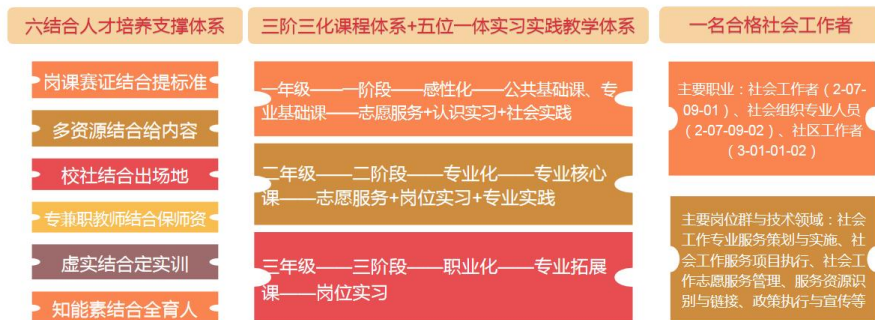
六结合人才培养支撑体系

岗课赛证结合提标准

多资源结合给内容

校社结合出场地

专兼职教师结合保师资

虚实结合定实训

知能素结合全育人

三阶三化课程体系+五位一体实习实践教学体系

一年级——一阶段——感性化——公共基础课、专业基础课——志愿服务+认识实习+社会实践

二年级——二阶段——专业化——专业核心课——志愿服务+岗位实习+专业实践

三年级——三阶段——职业化——专业拓展课——岗位实习

一名合格社会工作者

主要职业：社会工作者（2-07-09-01）、社会组织专业人员（2-07-09-02）、社区工作者（3-01-01-02）

主要岗位群与技术领域：社会工作专业服务策划与实施、社会工作服务项目执行、社会工作志愿服务管理、服务资源识别与链接、政策执行与宣传等